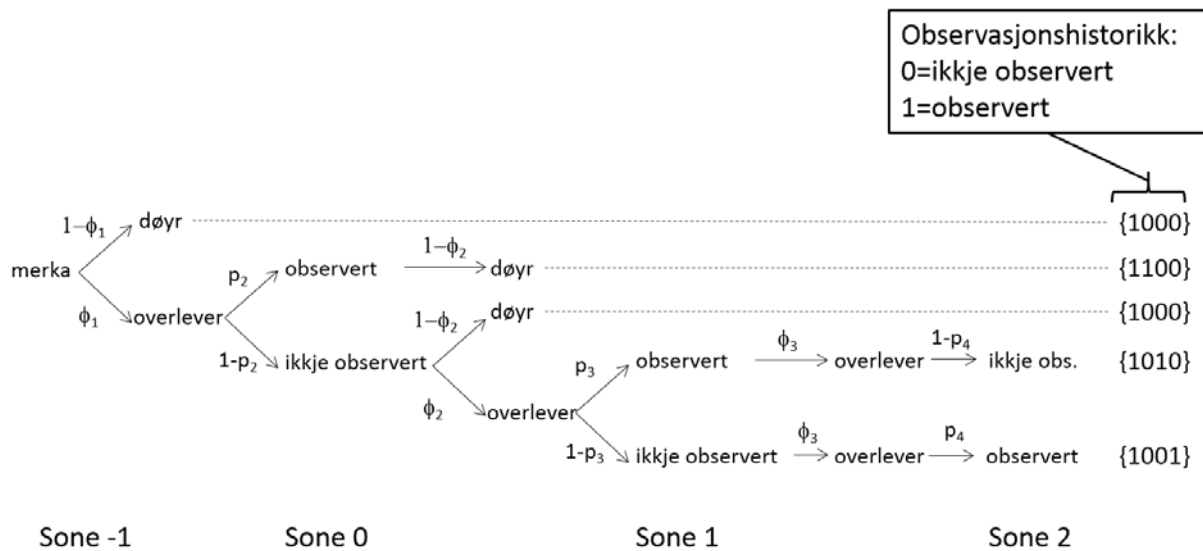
Observasjonshistorikk:
0=ikkje observert
1=observert

$1-\phi_1$ døyr {1000}

merka

$p_2$ observert $1-\phi_2$ døyr {1100}

$\phi_1$ overlever

$1-\phi_2$ døyr {1000}

$1-p_2$ ikkje observert

$p_3$ observert $\phi_3$ overlever $1-p_4$ ikkje obs. {1010}

$\phi_2$ overlever

$1-p_3$ ikkje observert $\phi_3$ overlever $p_4$ observert {1001}

Sone -1 Sone 0 Sone 1 Sone 2